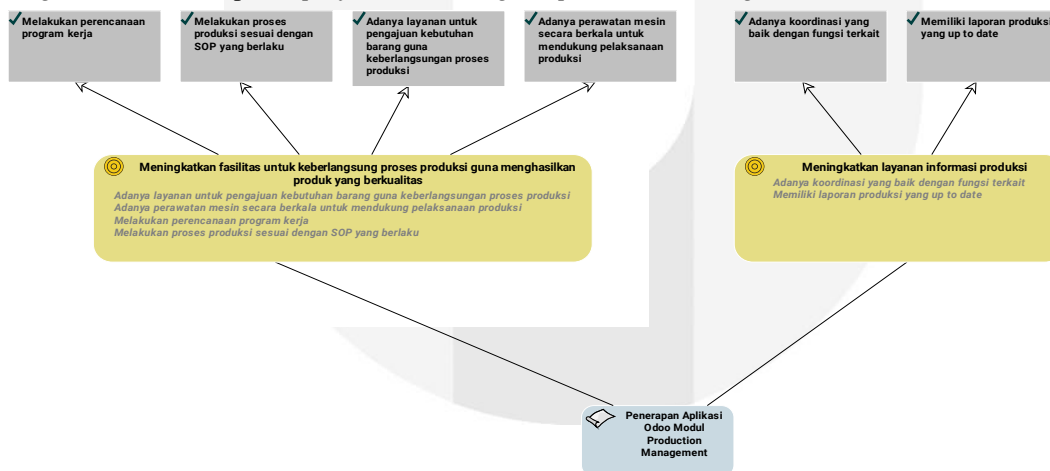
Melakukan perencanaan program kerja

Melakukan proses produksi sesuai dengan SOP yang berlaku

Adanya layanan untuk pengajuan kebutuhan barang guna keberlangsungan proses produksi

Adanya perawatan mesin secara berkala untuk mendukung pelaksanaan produksi

Adanya koordinasi yang baik dengan fungsi terkait

Memiliki laporan produksi yang up to date

Meningkatkan fasilitas untuk keberlangsung proses produksi guna menghasilkan produk yang berkualitas
Adanya layanan untuk pengajuan kebutuhan barang guna keberlangsungan proses produksi
Adanya perawatan mesin secara berkala untuk mendukung pelaksanaan produksi
Melakukan perencanaan program kerja
Melakukan proses produksi sesuai dengan SOP yang berlaku

Meningkatkan layanan informasi produksi
Adanya koordinasi yang baik dengan fungsi terkait
Memiliki laporan produksi yang up to date

Penerapan Aplikasi Odoo Modul Production Management